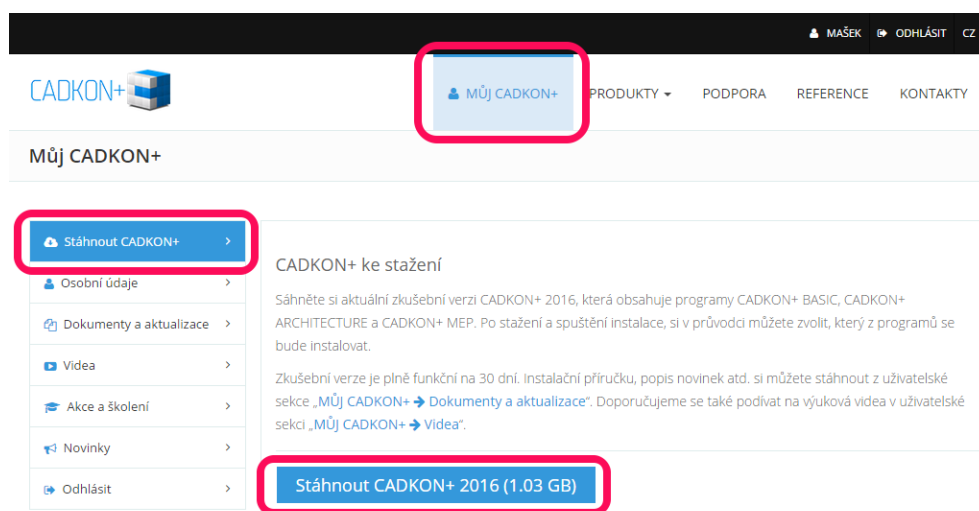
MAŠEK ODHLÁSIT CZ

CADKON+

MŮJ CADKON+ PRODUKTY PODPORA REFERENCE KONTAKTY

Můj CADKON+

Stáhnout CADKON+ >
Osobní údaje >
Dokumenty a aktualizace >
Videa >
Akce a školení >
Novinky >
Odhlásit >

CADKON+ ke stažení

Sáhněte si aktuální zkušební verzi CADKON+ 2016, která obsahuje programy CADKON+ BASIC, CADKON+ ARCHITECTURE a CADKON+ MEP. Po stažení a spuštění instalace, si v průvodci můžete zvolit, který z programů se bude instalovat.

Zkušební verze je plně funkční na 30 dní. Instalační příručku, popis novinek atd. si můžete stáhnout z uživatelské sekce „MŮJ CADKON+ → Dokumenty a aktualizace". Doporučujeme se také podívat na výuková videa v uživatelské sekci „MŮJ CADKON+ → Videa".

Stáhnout CADKON+ 2016 (1.03 GB)